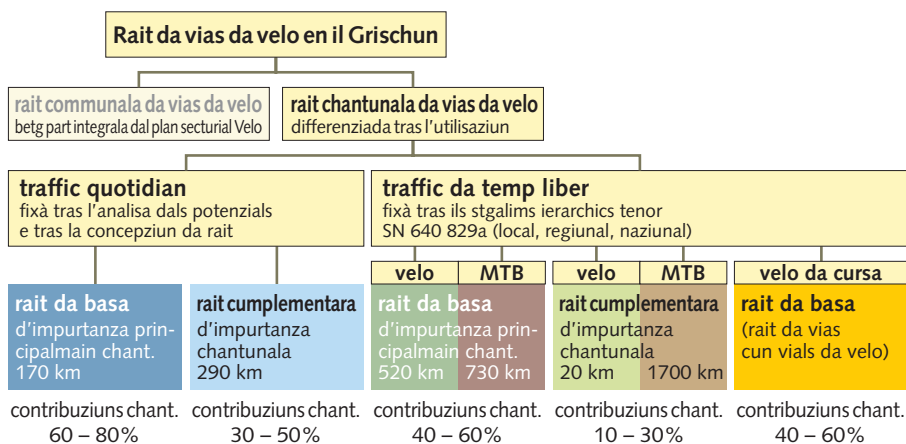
Rait da vias da velo en il Grischun

rait communala da vias da velo
betg part integrala dal plan secturial Velo

rait chantunala da vias da velo
differenziada tras l'utilisaziun

traffic quotidian
fixà tras l'analisa dals potenzials e tras la concepziun da rait

traffic da temp liber
fixà tras ils stgalims ierarchics tenor SN 640 829a (local, regiunal, naziunal)

velo | MTB | velo | MTB | velo da cursa

rait da basa
d'impurtanza principalmain chant.
170 km

rait cumplementara
d'impurtanza chantunala
290 km

rait da basa
d'impurtanza principalmain chant.
520 km 730 km

rait cumplementara
d'impurtanza chantunala
20 km 1700 km

rait da basa
(rait da vias cun vials da velo)

contribuziuns chant.
60 – 80%

contribuziuns chant.
30 – 50%

contribuziuns chant.
40 – 60%

contribuziuns chant.
10 – 30%

contribuziuns chant.
40 – 60%